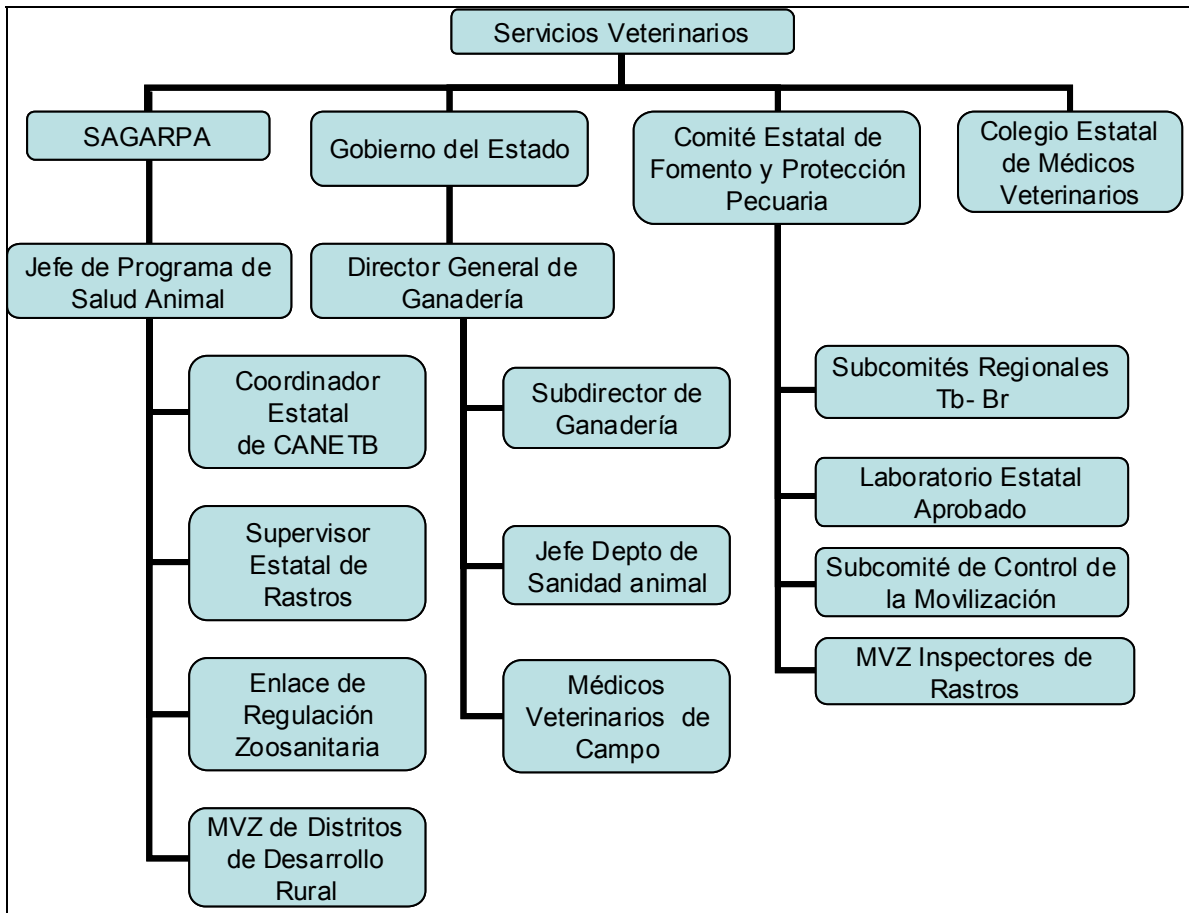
Servicios Veterinarios

SAGARPA

Gobierno del Estado

Comité Estatal de Fomento y Protección Pecuaria

Colegio Estatal de Médicos Veterinarios

Jefe de Programa de Salud Animal

Coordinador Estatal de CANETB

Supervisor Estatal de Rastros

Enlace de Regulación Zoosanitaria

MVZ de Distritos de Desarrollo Rural

Director General de Ganadería

Subdirector de Ganadería

Jefe Depto de Sanidad animal

Médicos Veterinarios de Campo

Subcomités Regionales Tb- Br

Laboratorio Estatal Aprobado

Subcomité de Control de la Movilización

MVZ Inspectores de Rastros